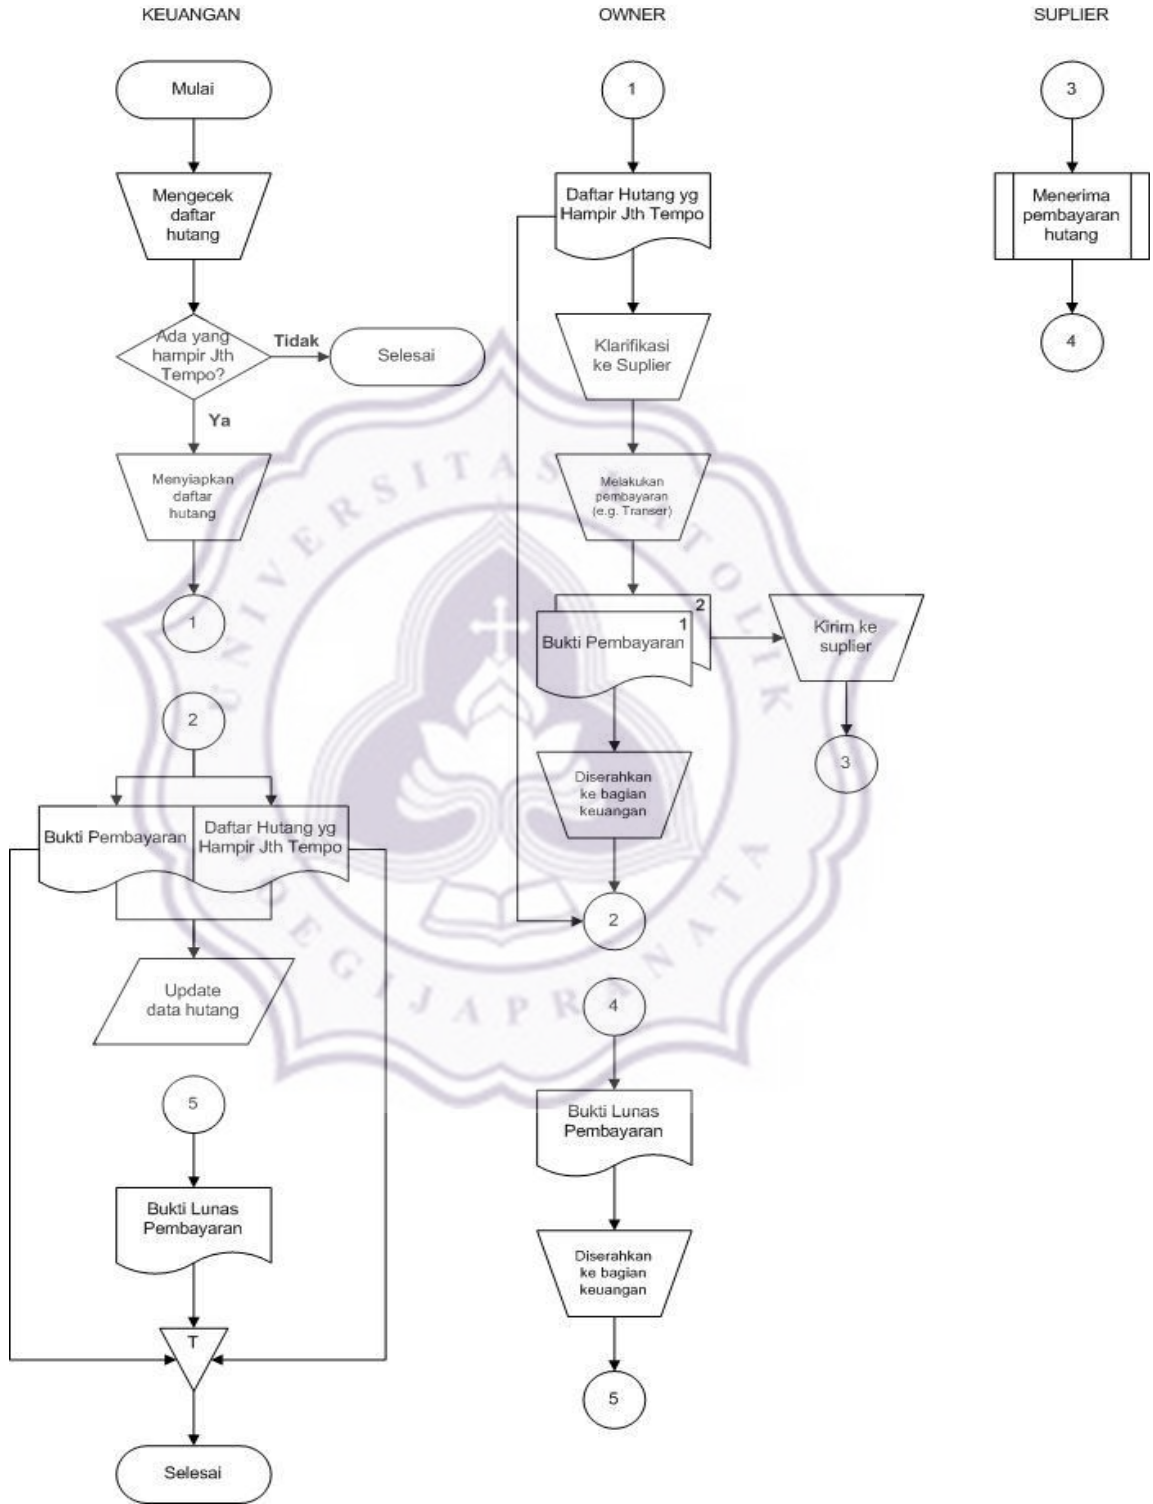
KEUANGAN

Mulai

Mengecek daftar hutang

Ada yang hampir Jth Tempo?

Tidak

Selesai

Ya

Menyiapkan daftar hutang

1

2

Bukti Pembayaran

Daftar Hutang yg Hampir Jth Tempo

Update data hutang

5

Bukti Lunas Pembayaran

T

Selesai

OWNER

1

Daftar Hutang yg Hampir Jth Tempo

Klarifikasi ke Suplier

Melakukan pembayaran (e.g. Transer)

2

1

Bukti Pembayaran

Kirim ke suplier

3

Diserahkan ke bagian keuangan

2

4

Bukti Lunas Pembayaran

Diserahkan ke bagian keuangan

5

SUPLIER

3

Menerima pembayaran hutang

4

UNIVERSITAS KATOLIK SOEGIJAPRANATA